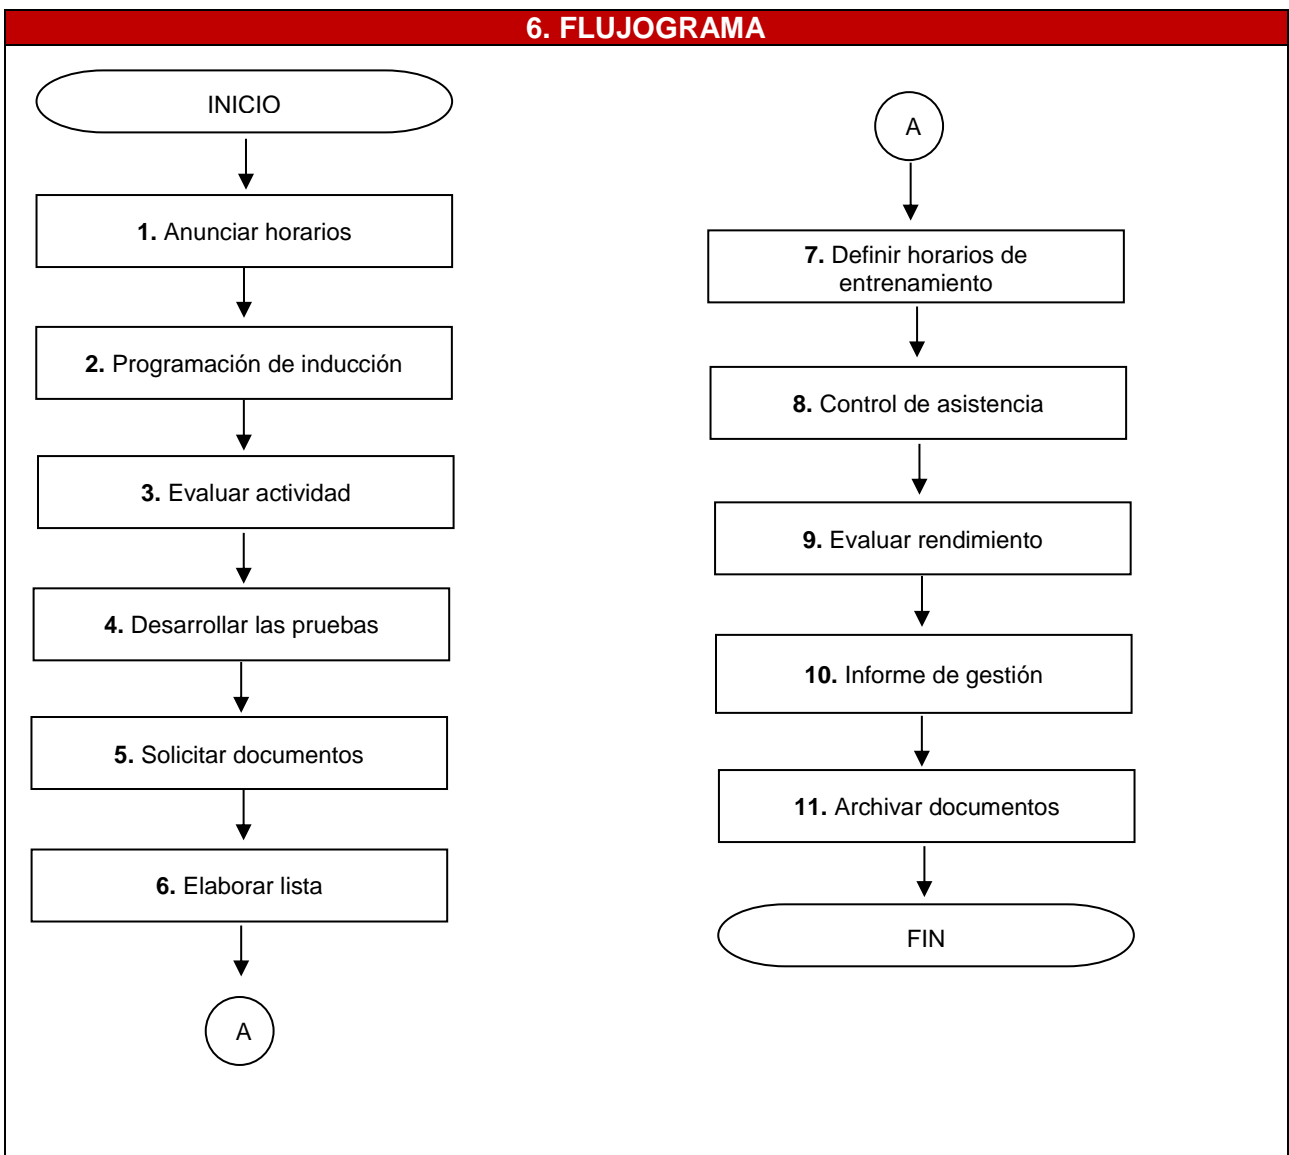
6. FLUJOGRAMA

INICIO

1. Anunciar horarios

2. Programación de inducción

3. Evaluar actividad

4. Desarrollar las pruebas

5. Solicitar documentos

6. Elaborar lista

A

A

7. Definir horarios de entrenamiento

8. Control de asistencia

9. Evaluar rendimiento

10. Informe de gestión

11. Archivar documentos

FIN